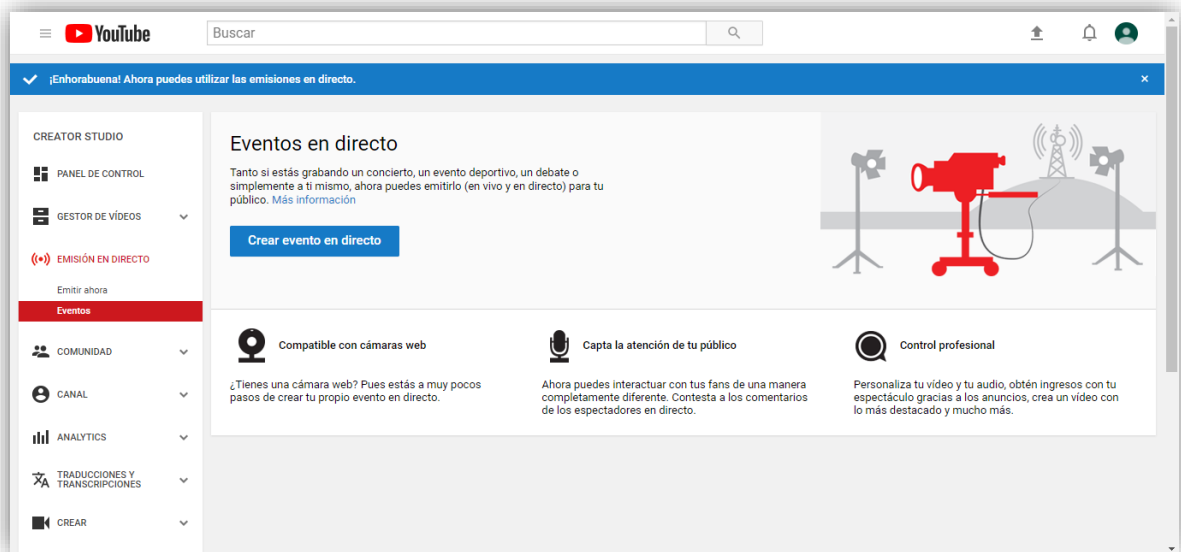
YouTube

Buscar

¡Enhorabuena! Ahora puedes utilizar las emisiones en directo.

×

CREATOR STUDIO

PANEL DE CONTROL

GESTOR DE VÍDEOS

EMISIÓN EN DIRECTO

Emitir ahora

Eventos

COMUNIDAD

CANAL

ANALYTICS

TRADUCCIONES Y TRANSCRIPCIONES

CREAR

Eventos en directo

Tanto si estás grabando un concierto, un evento deportivo, un debate o simplemente a ti mismo, ahora puedes emitirlo (en vivo y en directo) para tu público. Más información

Crear evento en directo

Compatible con cámaras web

¿Tienes una cámara web? Pues estás a muy pocos pasos de crear tu propio evento en directo.

Capta la atención de tu público

Ahora puedes interactuar con tus fans de una manera completamente diferente. Contesta a los comentarios de los espectadores en directo.

Control profesional

Personaliza tu vídeo y tu audio, obtén ingresos con tu espectáculo gracias a los anuncios, crea un vídeo con lo más destacado y mucho más.